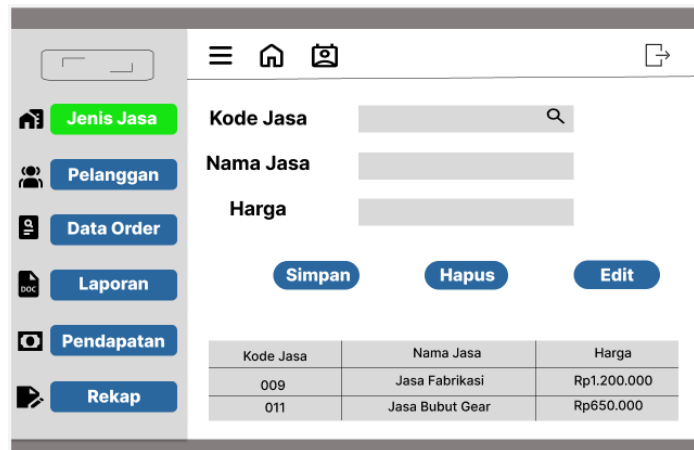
Jenis Jasa
Pelanggan
Data Order
DOC
Laporan
Pendapatan
Rekap

Kode Jasa
Nama Jasa
Harga

Simpan
Hapus
Edit

| Kode Jasa | Nama Jasa | Harga |
|---|---|---|
| 009 | Jasa Fabrikasi | Rp1.200.000 |
| 011 | Jasa Bubut Gear | Rp650.000 |